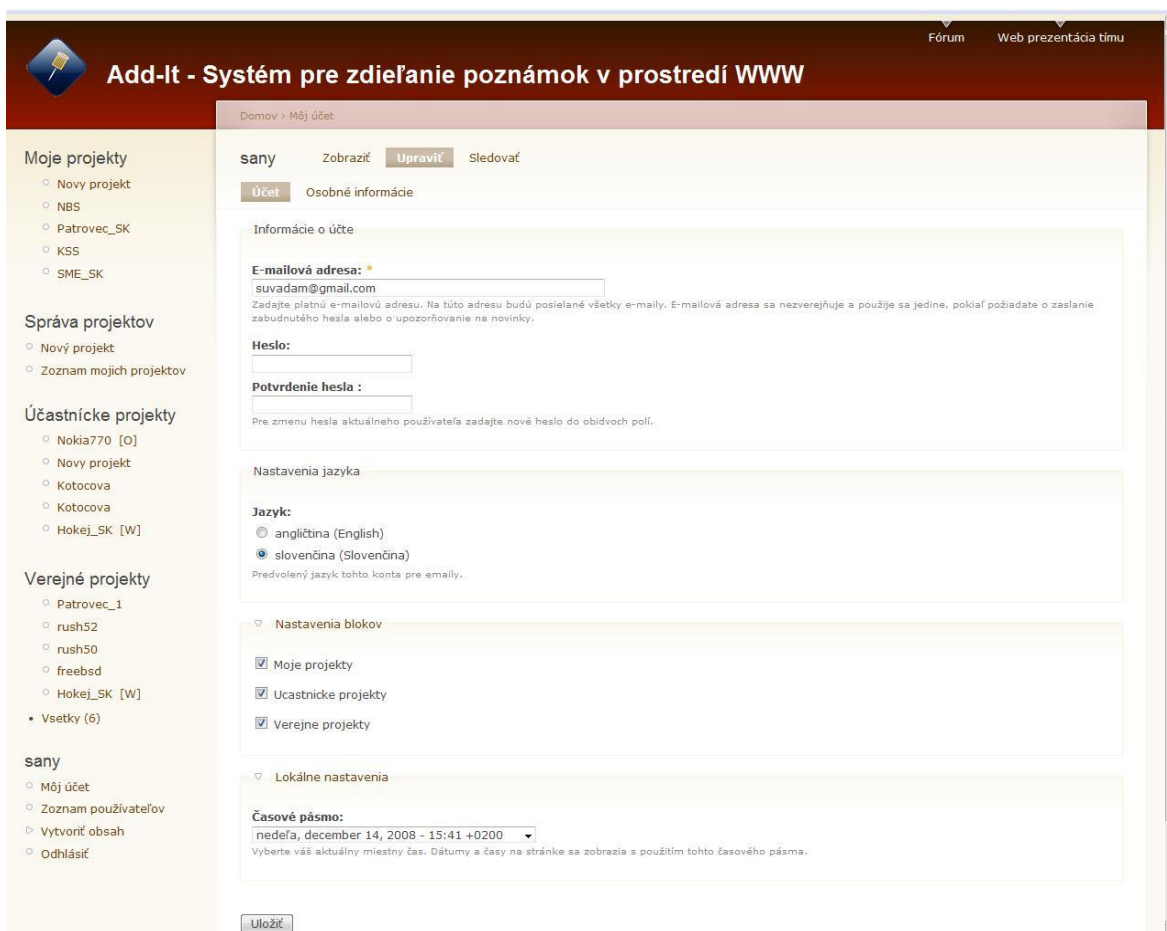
Fórum Web prezentácia tímu

Add-It - Systém pre zdieľanie poznámok v prostredí WWW

Domov › Môj účet

Moje projekty
Novy projekt
NBS
Patrovec_SK
KSS
SME_SK

Správa projektov
Nový projekt
Zoznam mojich projektov

Účastnícke projekty
Nokia770 [O]
Novy projekt
Kotocova
Kotocova
Hokej_SK [W]

Verejné projekty
Patrovec_1
rush52
rush50
freebsd
Hokej_SK [W]
Vsetky (6)

sany
Môj účet
Zoznam používateľov
Vytvoriť obsah
Odhlásiť

sany Zobraziť Upraviť Sledovať

Účet Osobné informácie

Informácie o účte

E-mailová adresa: *
suvadam@gmail.com
Zadajte platnú e-mailovú adresu. Na túto adresu budú posielané všetky e-maily. E-mailová adresa sa nezverejňuje a použije sa jedine, pokiaľ požiadate o zaslanie zabudnutého hesla alebo o upozorňovanie na novinky.

Heslo:

Potvrdenie hesla :

Pre zmenu hesla aktuálneho používateľa zadajte nové heslo do obidvoch polí.

Nastavenia jazyka

Jazyk:
angličtina (English)
slovenčina (Slovenčina)
Predvolený jazyk tohto konta pre emaily.

Nastavenia blokov

Moje projekty
Ucastnicke projekty
Verejne projekty

Lokálne nastavenia

Časové pásmo:
nedeľa, december 14, 2008 - 15:41 +0200
Vyberte váš aktuálny miestny čas. Dátumy a časy na stránke sa zobrazia s použitím tohto časového pásma.

Uložiť